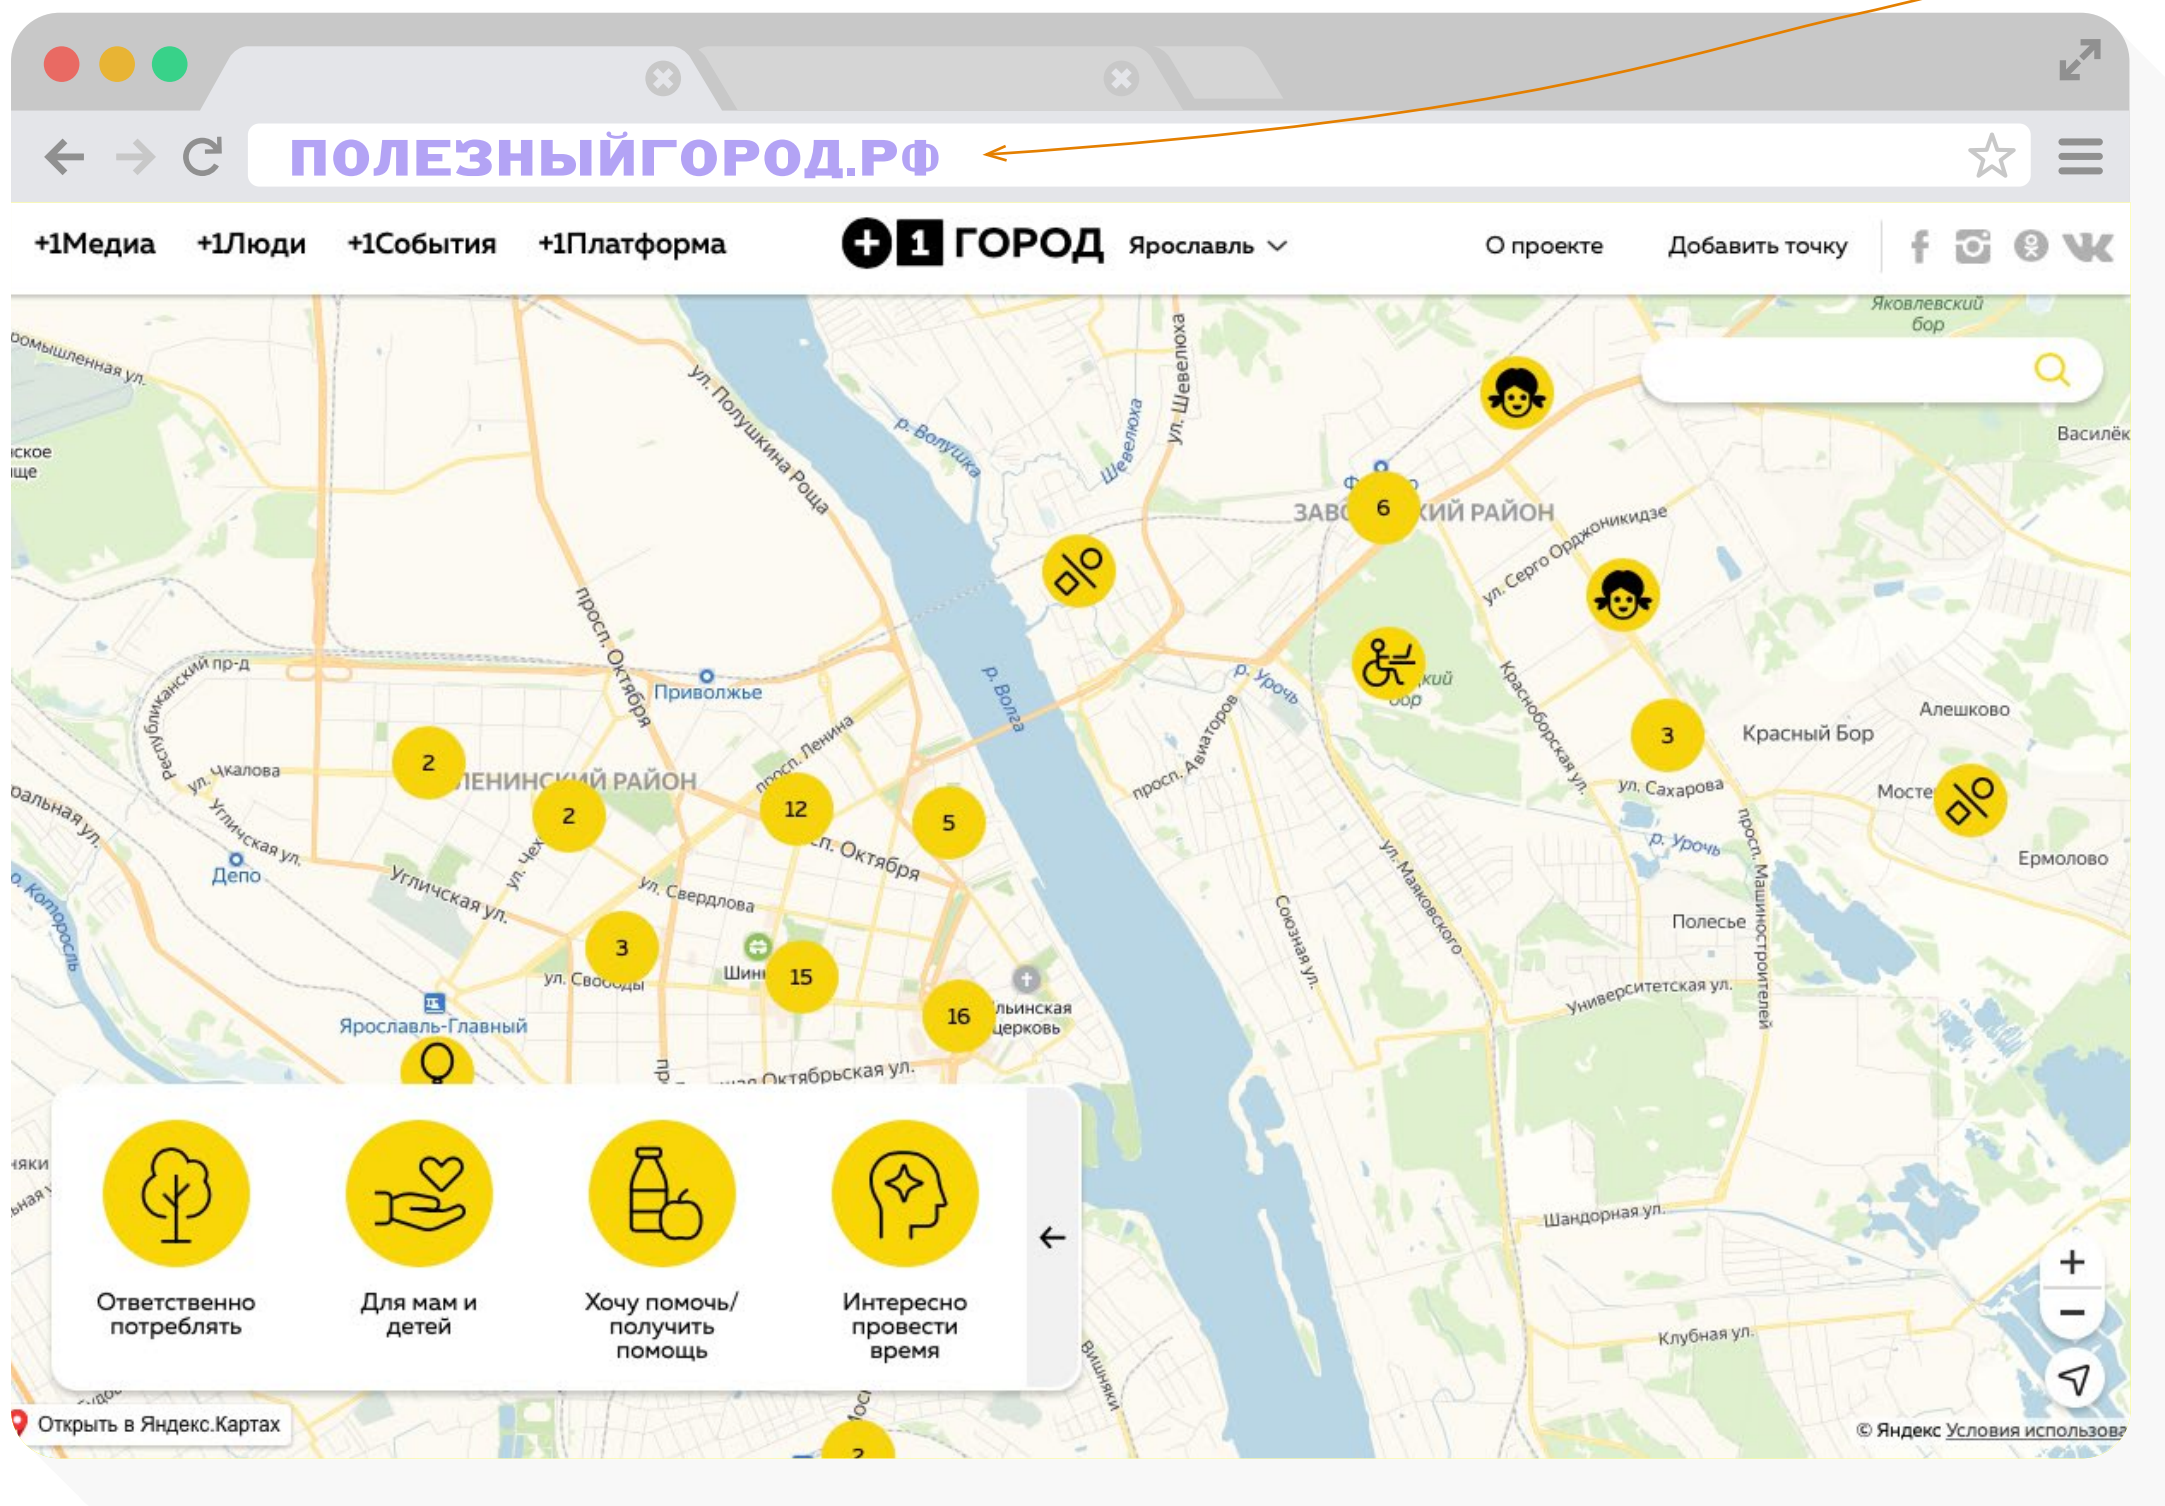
ПОЛЕЗНЫЙГОРОД.РФ

+1Медиа +1Люди +1События +1Платформа

+1 ГОРОД Ярославль

О проекте Добавить точку

Яковлевский бор

Промышленная ул.

ул. Полушкина Роща

р. Волушка

Шеверюха

ул. Шевелюха

Василёк

ЗАВО 6 КИЙ РАЙОН

ул. Серго Орджоникидзе

просп. Октября

Приволжье

Республиканский пр-д

р. Волга

р. Урочь

Алешково

Красный Бор

3

ул. Чкалова

2

ЛЕНИНСКИЙ РАЙОН

2

просп. Ленина

12

5

просп. Октября

просп. Авиаторов

Красноборская ул.

ул. Сахарова

Мосте

Ермолово

р. Урочь

Угличская ул.

Депо

Угличская ул.

ул. Свердлова

Полесье

3

ул. Свободы

Шини

15

16

Ильинская церковь

Союзная ул.

ул. Маяковского

просп. Машиностроителей

Университетская ул.

Ярославль-Главный

Октябрьская ул.

р. Которосль

Ответственно потреблять

Для мам и детей

Хочу помочь/ получить помощь

Интересно провести время

Шандорная ул.

Клубная ул.

Вишняки

Открыть в Яндекс.Картах

© Яндекс Условия использова